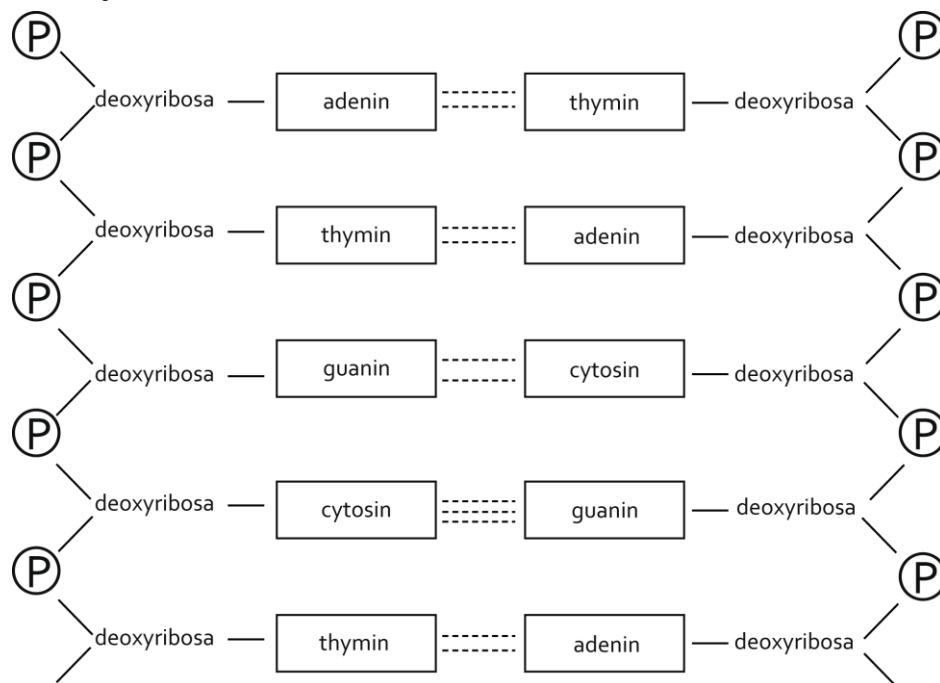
P
deoxyribosa adenin thymin deoxyribosa
P
P
deoxyribosa thymin adenin deoxyribosa
P
P
deoxyribosa guanin cytosin deoxyribosa
P
P
deoxyribosa cytosin guanin deoxyribosa
P
P
deoxyribosa thymin adenin deoxyribosa
P